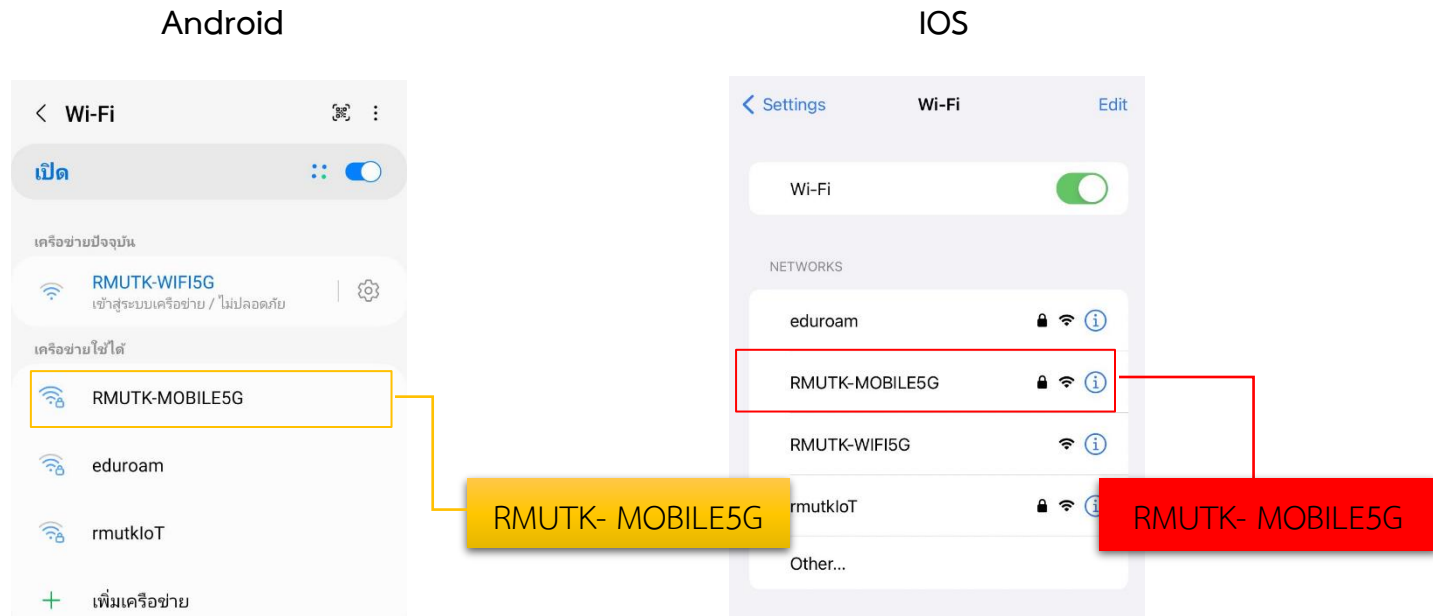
Android

Wi-Fi

เปิด

เครือข่ายปัจจุบัน

RMUTK-WIFI5G
เข้าสู่ระบบเครือข่าย / ไม่ปลอดภัย

เครือข่ายใช้ได้

RMUTK-MOBILE5G

eduroam

rmutkIoT

เพิ่มเครือข่าย

RMUTK- MOBILE5G

IOS

Settings Wi-Fi Edit

Wi-Fi

NETWORKS

eduroam

RMUTK-MOBILE5G

RMUTK-WIFI5G

rmutkIoT

Other...

RMUTK- MOBILE5G